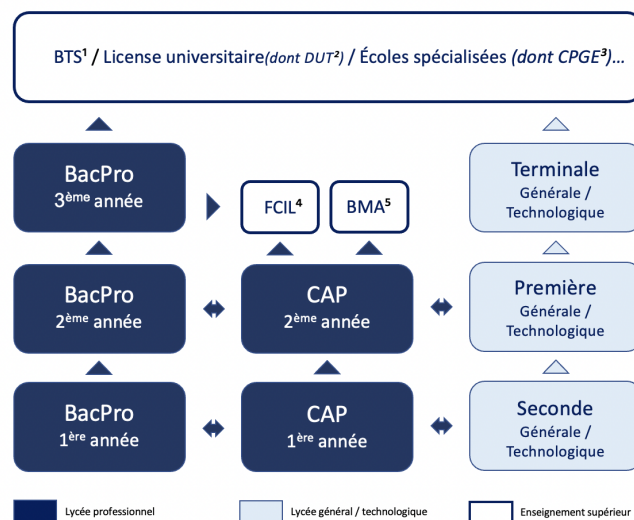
BTS¹ / License universitaire(dont DUT²) / Écoles spécialisées (dont CPGE³)...

BacPro
3ème année

FCIL⁴

BMA⁵

Terminale
Générale / Technologique

BacPro
2ème année

CAP
2ème année

Première
Générale / Technologique

BacPro
1ère année

CAP
1ère année

Seconde
Générale / Technologique

Lycée professionnel

Lycée général / technologique

Enseignement supérieur